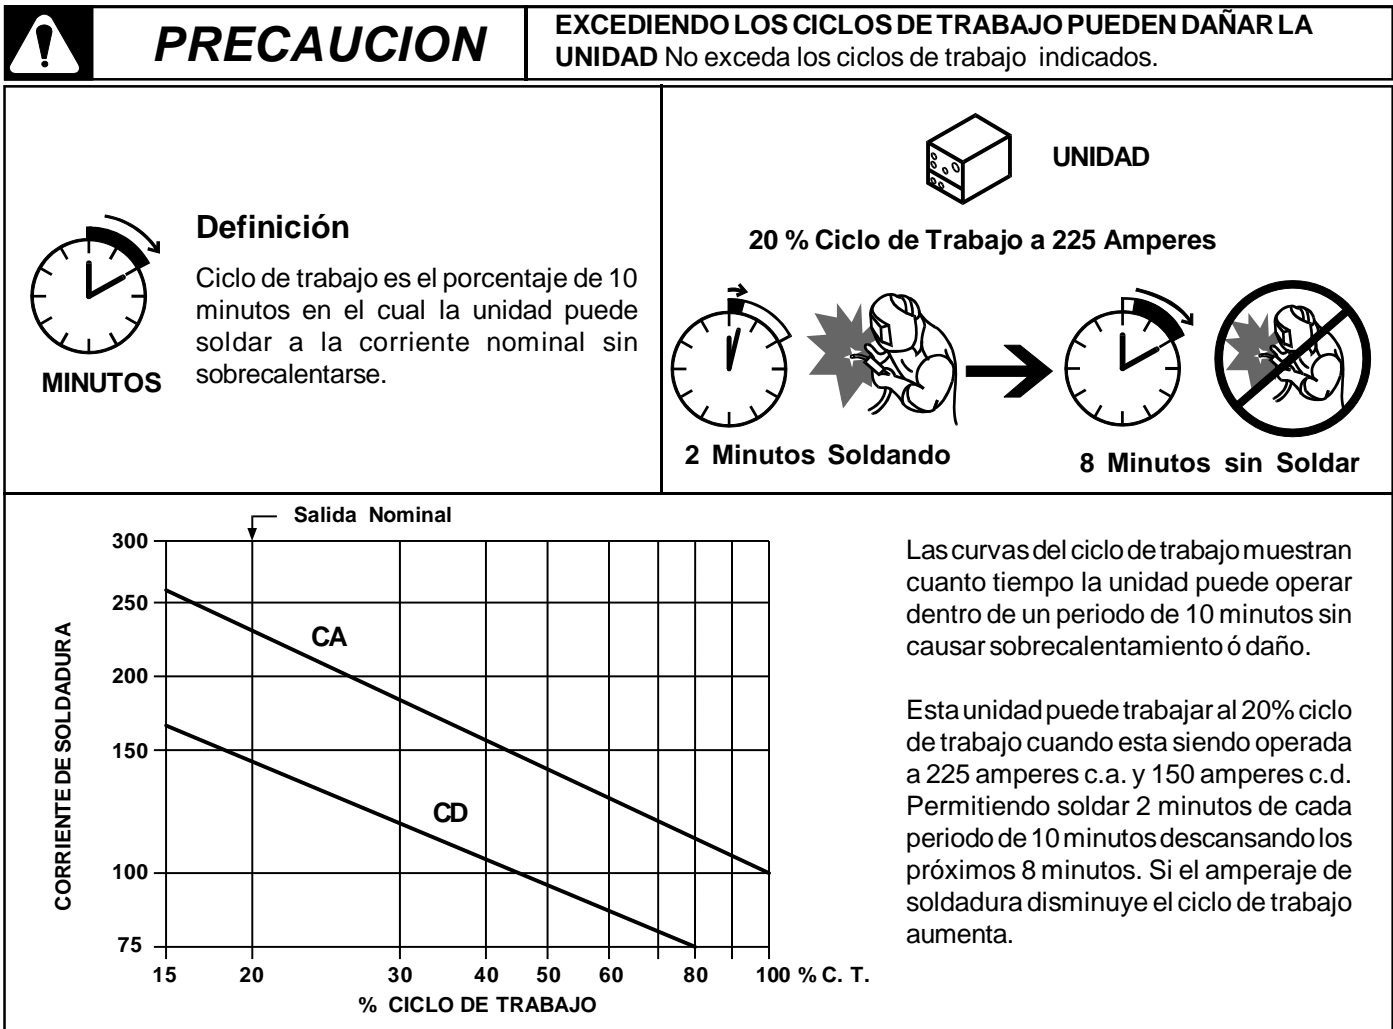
PRECAUCION

EXCEDIENDO LOS CICLOS DE TRABAJO PUEDEN DAÑAR LA UNIDAD No exceda los ciclos de trabajo indicados.

MINUTOS

Definición

Ciclo de trabajo es el porcentaje de 10 minutos en el cual la unidad puede soldar a la corriente nominal sin sobrecalentarse.

UNIDAD

20 % Ciclo de Trabajo a 225 Amperes

2 Minutos Soldando

8 Minutos sin Soldar

Salida Nominal

300
250
200
150
100
75

CORRIENTE DE SOLDADURA

CA

CD

15 20 30 40 50 60 80 100 % C. T.

% CICLO DE TRABAJO

Las curvas del ciclo de trabajo muestran cuanto tiempo la unidad puede operar dentro de un periodo de 10 minutos sin causar sobrecalentamiento ó daño.

Esta unidad puede trabajar al 20% ciclo de trabajo cuando esta siendo operada a 225 amperes c.a. y 150 amperes c.d. Permitiendo soldar 2 minutos de cada periodo de 10 minutos descansando los próximos 8 minutos. Si el amperaje de soldadura disminuye el ciclo de trabajo aumenta.